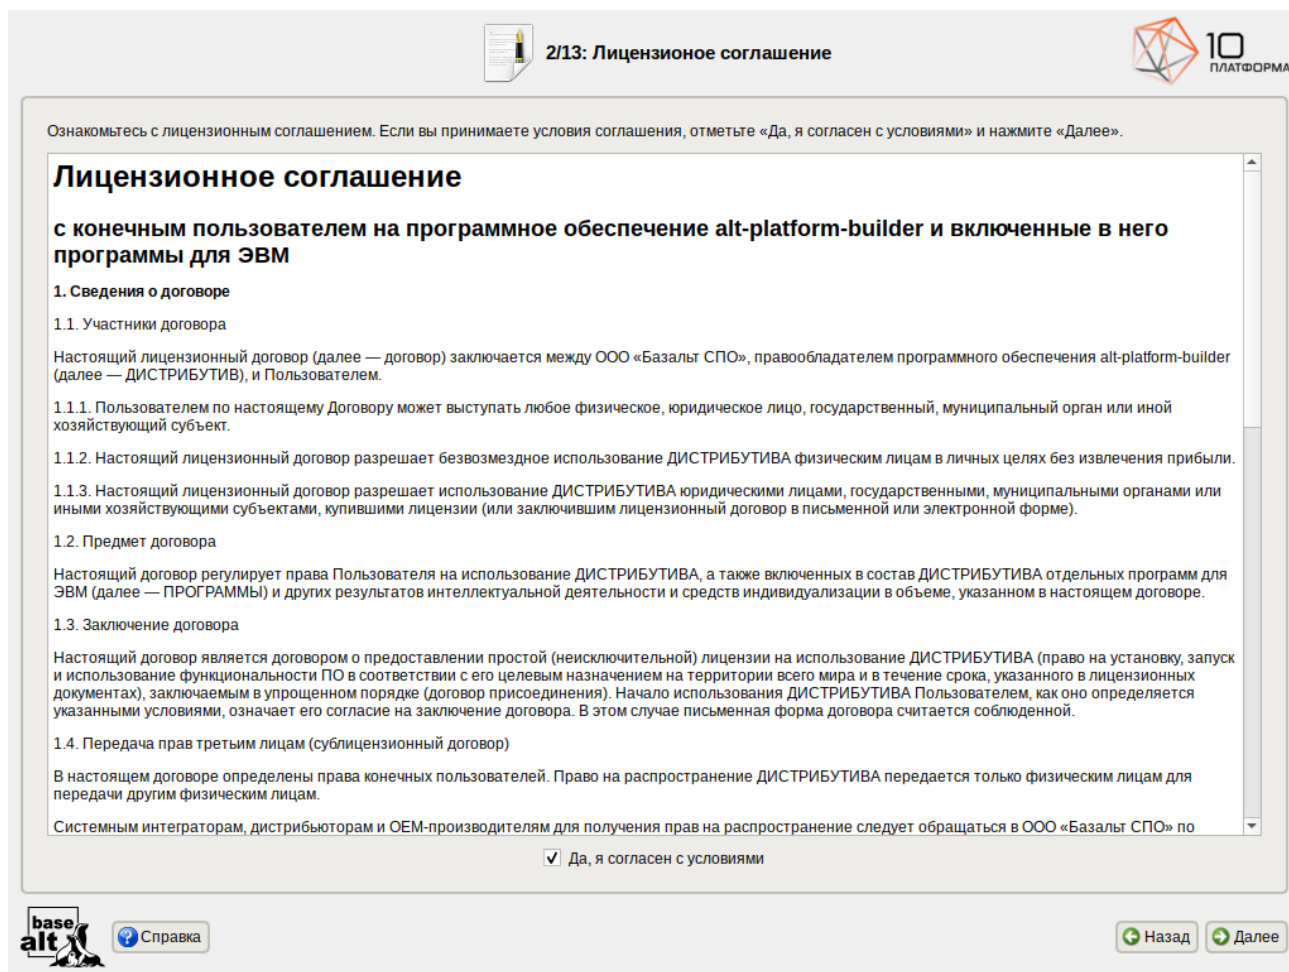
2/13: Лицензионое соглашение

10 ПЛАТФОРМА

Ознакомьтесь с лицензионным соглашением. Если вы принимаете условия соглашения, отметьте «Да, я согласен с условиями» и нажмите «Далее».

Лицензионное соглашение

с конечным пользователем на программное обеспечение alt-platform-builder и включенные в него программы для ЭВМ

1. Сведения о договоре

1.1. Участники договора

Настоящий лицензионный договор (далее — договор) заключается между ООО «Базальт СПО», правообладателем программного обеспечения alt-platform-builder (далее — ДИСТРИБУТИВ), и Пользователем.

1.1.1. Пользователем по настоящему Договору может выступать любое физическое, юридическое лицо, государственный, муниципальный орган или иной хозяйствующий субъект.

1.1.2. Настоящий лицензионный договор разрешает безвозмездное использование ДИСТРИБУТИВА физическим лицам в личных целях без извлечения прибыли.

1.1.3. Настоящий лицензионный договор разрешает использование ДИСТРИБУТИВА юридическими лицами, государственными, муниципальными органами или иными хозяйствующими субъектами, купившими лицензии (или заключившим лицензионный договор в письменной или электронной форме).

1.2. Предмет договора

Настоящий договор регулирует права Пользователя на использование ДИСТРИБУТИВА, а также включенных в состав ДИСТРИБУТИВА отдельных программ для ЭВМ (далее — ПРОГРАММЫ) и других результатов интеллектуальной деятельности и средств индивидуализации в объеме, указанном в настоящем договоре.

1.3. Заключение договора

Настоящий договор является договором о предоставлении простой (неисключительной) лицензии на использование ДИСТРИБУТИВА (право на установку, запуск и использование функциональности ПО в соответствии с его целевым назначением на территории всего мира и в течение срока, указанного в лицензионных документах), заключаемым в упрощенном порядке (договор присоединения). Начало использования ДИСТРИБУТИВА Пользователем, как оно определяется указанными условиями, означает его согласие на заключение договора. В этом случае письменная форма договора считается соблюденной.

1.4. Передача прав третьим лицам (сублицензионный договор)

В настоящем договоре определены права конечных пользователей. Право на распространение ДИСТРИБУТИВА передается только физическим лицам для передачи другим физическим лицам.

Системным интеграторам, дистрибьюторам и OEM-производителям для получения прав на распространение следует обращаться в ООО «Базальт СПО» по

Да, я согласен с условиями

base alt

Справка

Назад

Далее